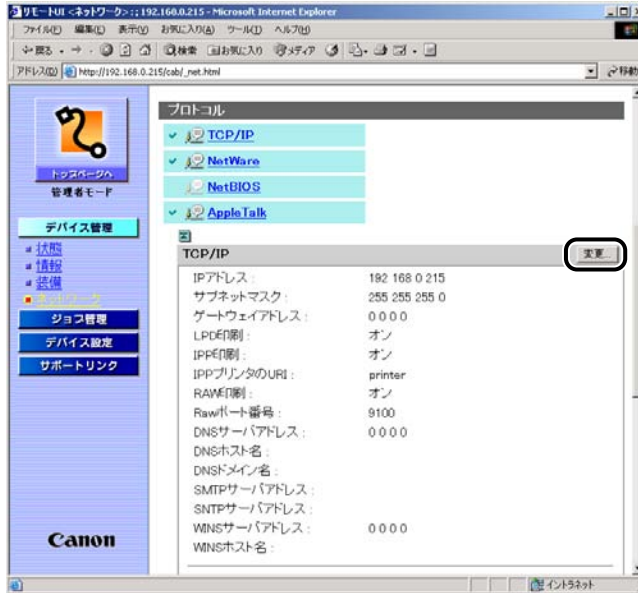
リモートUI <ネットワーク> : 192.168.0.215 - Microsoft Internet Explorer

ファイル(F) 編集(E) 表示(V) お気に入り(A) ツール(T) ヘルプ(H)

戻る 検索 お気に入り メディア

アドレス(D) http://192.168.0.215/cab/_net.html

移動

トップページへ

管理者モード

デバイス管理

状態

情報

装備

ネットワーク

ジョブ管理

デバイス設定

サポートリンク

Canon

プロトコル

TCP/IP

NetWare

NetBIOS

AppleTalk

TCP/IP

変更...

| | |
|---|---|
| IPアドレス: | 192 168 0 215 |
| サブネットマスク: | 255 255 255 0 |
| ゲートウェイアドレス: | 0 0 0 0 |
| LPD印刷: | オン |
| IPP印刷: | オン |
| IPPプリンタのURI: | printer |
| RAW印刷: | オン |
| Rawポート番号: | 9100 |
| DNSサーバアドレス: | 0 0 0 0 |
| DNSホスト名: | |
| DNSドメイン名: | |
| SMTPサーバアドレス: | |
| SNTPサーバアドレス: | |
| WINSサーバアドレス: | 0 0 0 0 |
| WINSホスト名: | |

イントラネット